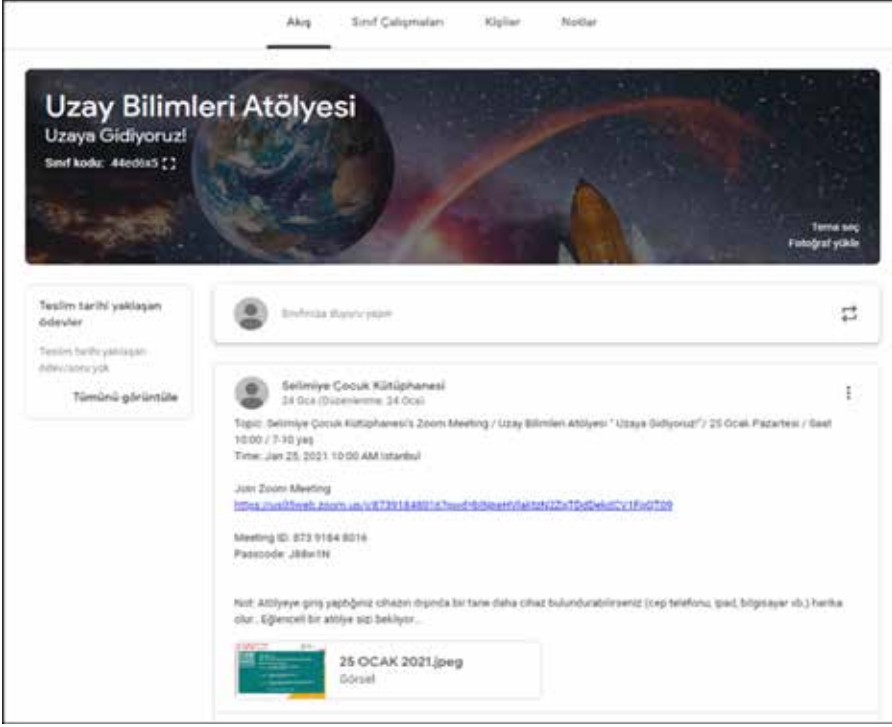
Akış Sınıf Çalışmaları Kişiler Notlar

Uzay Bilimleri Atölyesi
Uzaya Gidiyoruz!
Sınıf kodu: 44ed6x5

Tema seç
Fotoğraf yükle

Teslim tarihi yaklaşan ödevler

Teslim tarihi yaklaşan ödev/soru yok

Tümünü görüntüle

Sınıfınıza duyuru yapın

Selimiye Çocuk Kütüphanesi
24 Oca (Düzenlenme: 24 Oca)

Topic: Selimiye Çocuk Kütüphanesi's Zoom Meeting / Uzay Bilimleri Atölyesi " Uzaya Gidiyoruz!"/ 25 Ocak Pazartesi / Saat 10:00 / 7-10 yaş
Time: Jan 25, 2021 10:00 AM Istanbul

Join Zoom Meeting
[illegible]

Meeting ID: 873 9184 8016
Passcode: J88w1N

Not: Atölyeye giriş yaptığınız cihazın dışında bir tane daha cihaz bulundurabilirseniz (cep telefonu, ipad, bilgisayar vb.) harika olur.. Eğlenceli bir atölye sizi bekliyor...

25 OCAK 2021.jpeg
Görsel